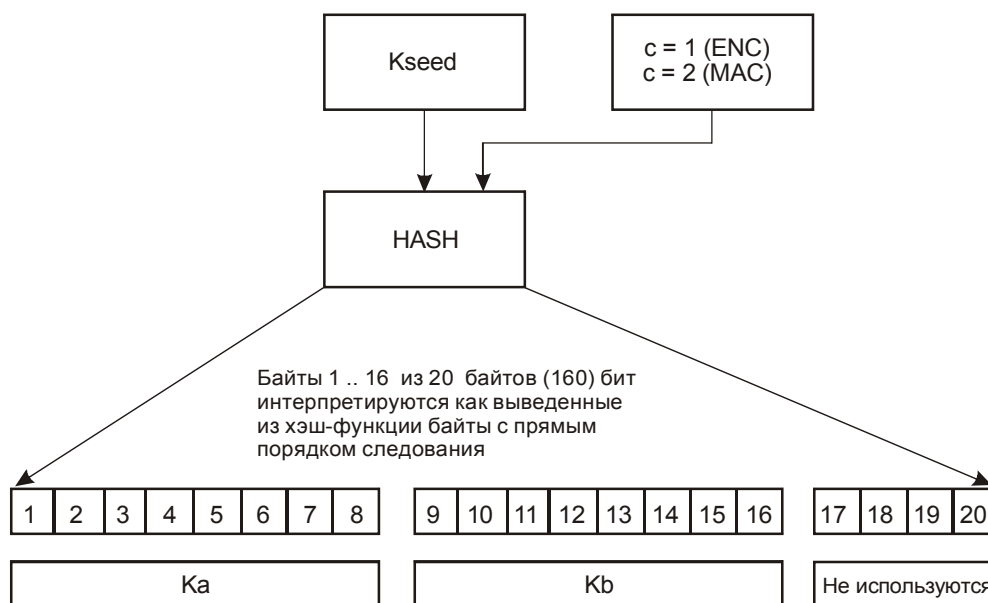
Kseed

c = 1 (ENC)
c = 2 (MAC)

HASH

Байты 1 .. 16 из 20 байтов (160) бит интерпретируются как выведенные из хэш-функции байты с прямым порядком следования

| 1 | 2 | 3 | 4 | 5 | 6 | 7 | 8 |
|---|---|---|---|---|---|---|---|

| 9 | 10 | 11 | 12 | 13 | 14 | 15 | 16 |
|---|---|---|---|---|---|---|---|

| 17 | 18 | 19 | 20 |
|---|---|---|---|

Ka

Kb

Не используются